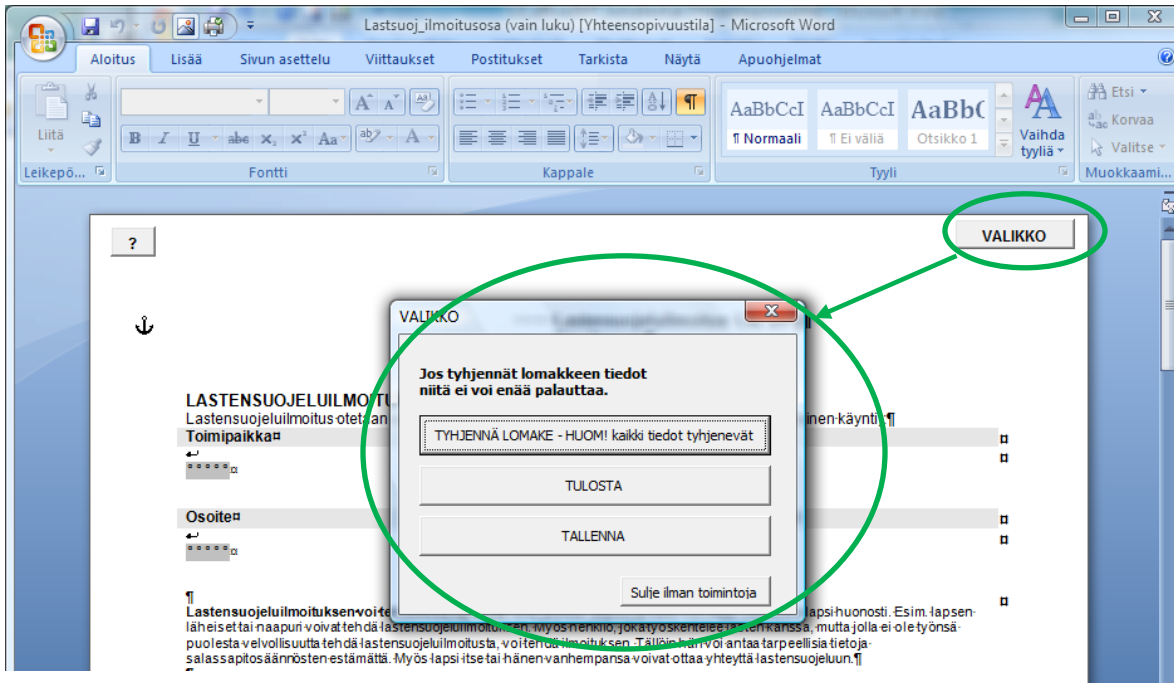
Lastsuoj_ilmoitusosa (vain luku) [Yhteensopivuustila] - Microsoft Word

Aloitus Lisää Sivun asettelu Viittaukset Postitukset Tarkista Näytä Apuohjelmat

Liitä
Leikepö...
Fontti
Kappale
AaBbCcI ¶ Normaali
AaBbCcI ¶ Ei väliä
AaBbC Otsikko 1
Vaihda tyyliä
Tyyli
Etsi
Korvaa
Valitse
Muokkaami...

?

VALIKKO

LASTENSUOJELUILMOITU
Lastensuojeluilmoitus otetaan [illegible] inen käynti.¶
Toimipaikka¤
°°°°°¤

Osoite¤
°°°°°¤

¶
Lastensuojeluilmoituksen voi te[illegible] lapsi huonosti. Esim. lapsen läheiset tai naapuri voivat tehdä lastensuojeluilmoituksen. Myös henkilö, joka työskentelee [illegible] kanssa, mutta jolla ei ole työnsä puolesta velvollisuutta tehdä lastensuojeluilmoitusta, voi tehdä ilmoituksen. Tällöin hän voi antaa tarpeellisia tietoja salassapitosäännösten estämättä. Myös lapsi itse tai hänen vanhempansa voivat ottaa yhteyttä lastensuojeluun.¶

VALIKKO

Jos tyhjennät lomakkeen tiedot
niitä ei voi enää palauttaa.

TYHJENNÄ LOMAKE - HUOM! kaikki tiedot tyhjenevät

TULOSTA

TALLENNA

Sulje ilman toimintoja